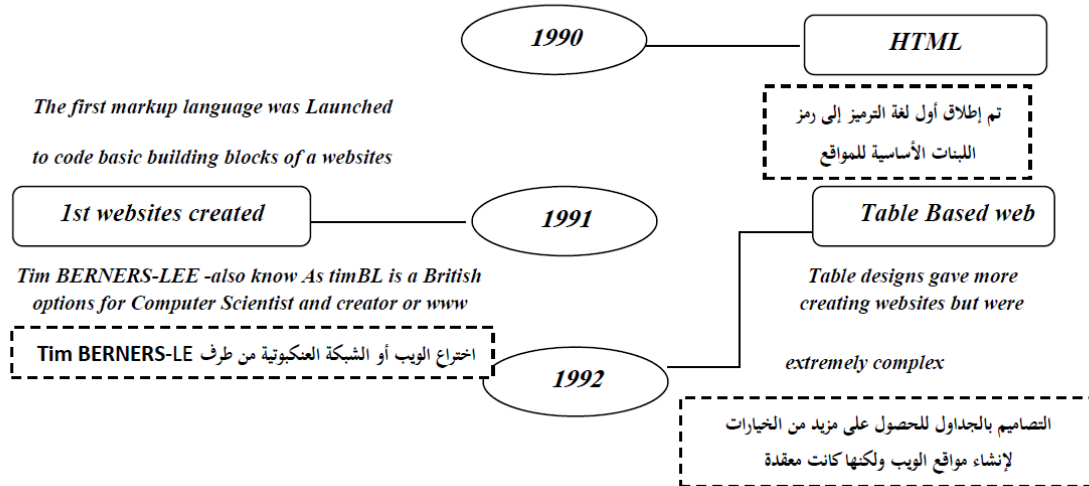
1990

HTML

The first markup language was Launched

to code basic building blocks of a websites

تم إطلاق أول لغة الترميز إلى رمز اللبنات الأساسية للمواقع

1st websites created

1991

Table Based web

Tim BERNERS-LEE -also know As timBL is a British Computer Scientist and creator or www

Table designs gave more options for creating websites but were

اختراع الويب أو الشبكة العنكبوتية من طرف Tim BERNERS-LE

1992

extremely complex

التصاميم بالجداول للحصول على مزيد من الخيارات لإنشاء مواقع الويب ولكنها كانت معقدة